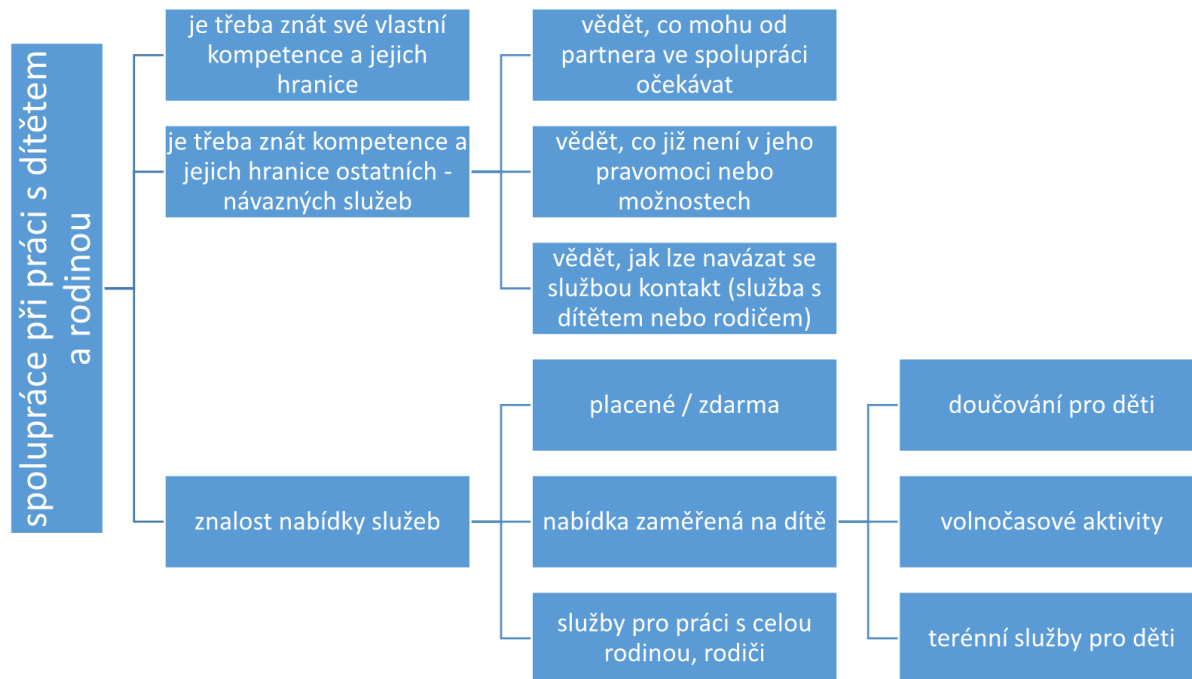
spolupráce při práci s dítětem a rodinou

je třeba znát své vlastní kompetence a jejich hranice

je třeba znát kompetence a jejich hranice ostatních - návazných služeb

vědět, co mohu od partnera ve spolupráci očekávat

vědět, co již není v jeho pravomoci nebo možnostech

vědět, jak lze navázat se službou kontakt (služba s dítětem nebo rodičem)

znalost nabídky služeb

placené / zdarma

nabídka zaměřená na dítě

služby pro práci s celou rodinou, rodiči

doučování pro děti

volnočasové aktivity

terénní služby pro děti